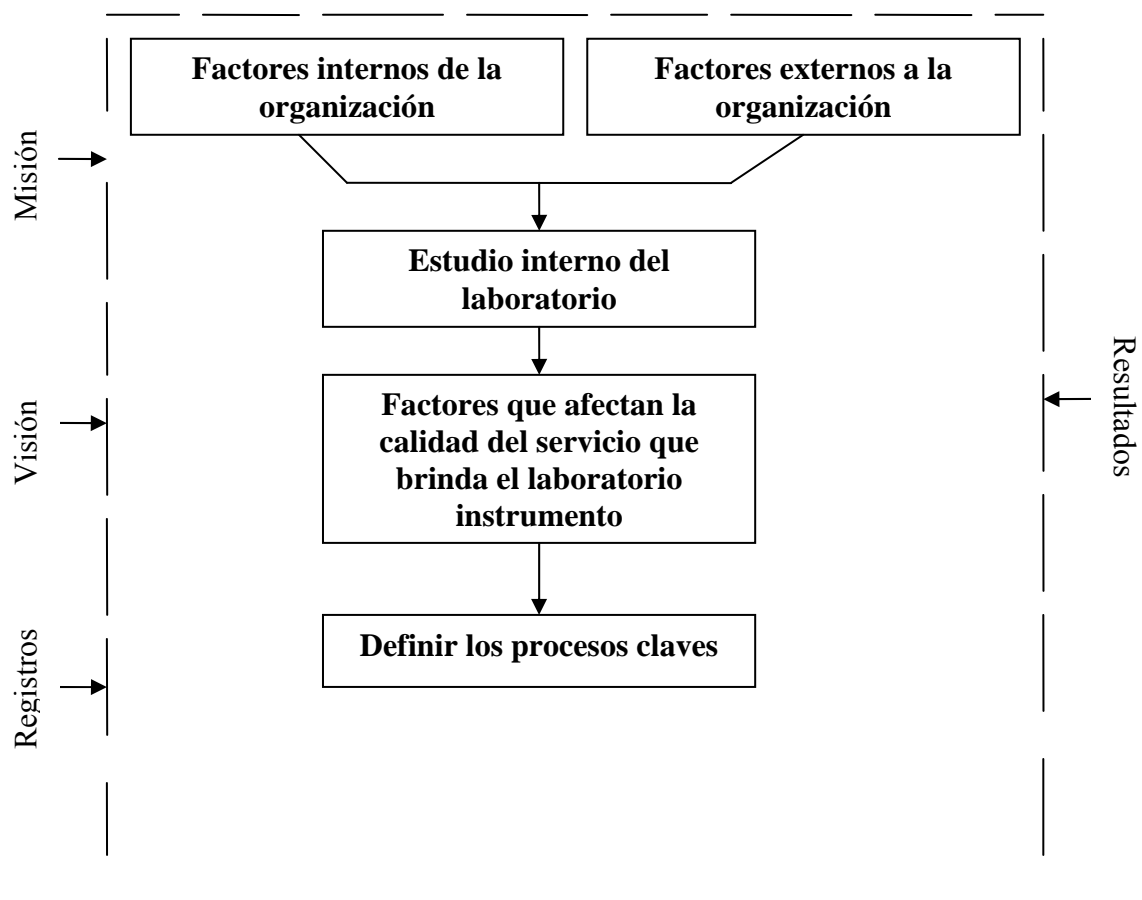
Factores internos de la organización

Factores externos a la organización

Misión

Estudio interno del laboratorio

Visión

Factores que afectan la calidad del servicio que brinda el laboratorio instrumento

Resultados

Registros

Definir los procesos claves